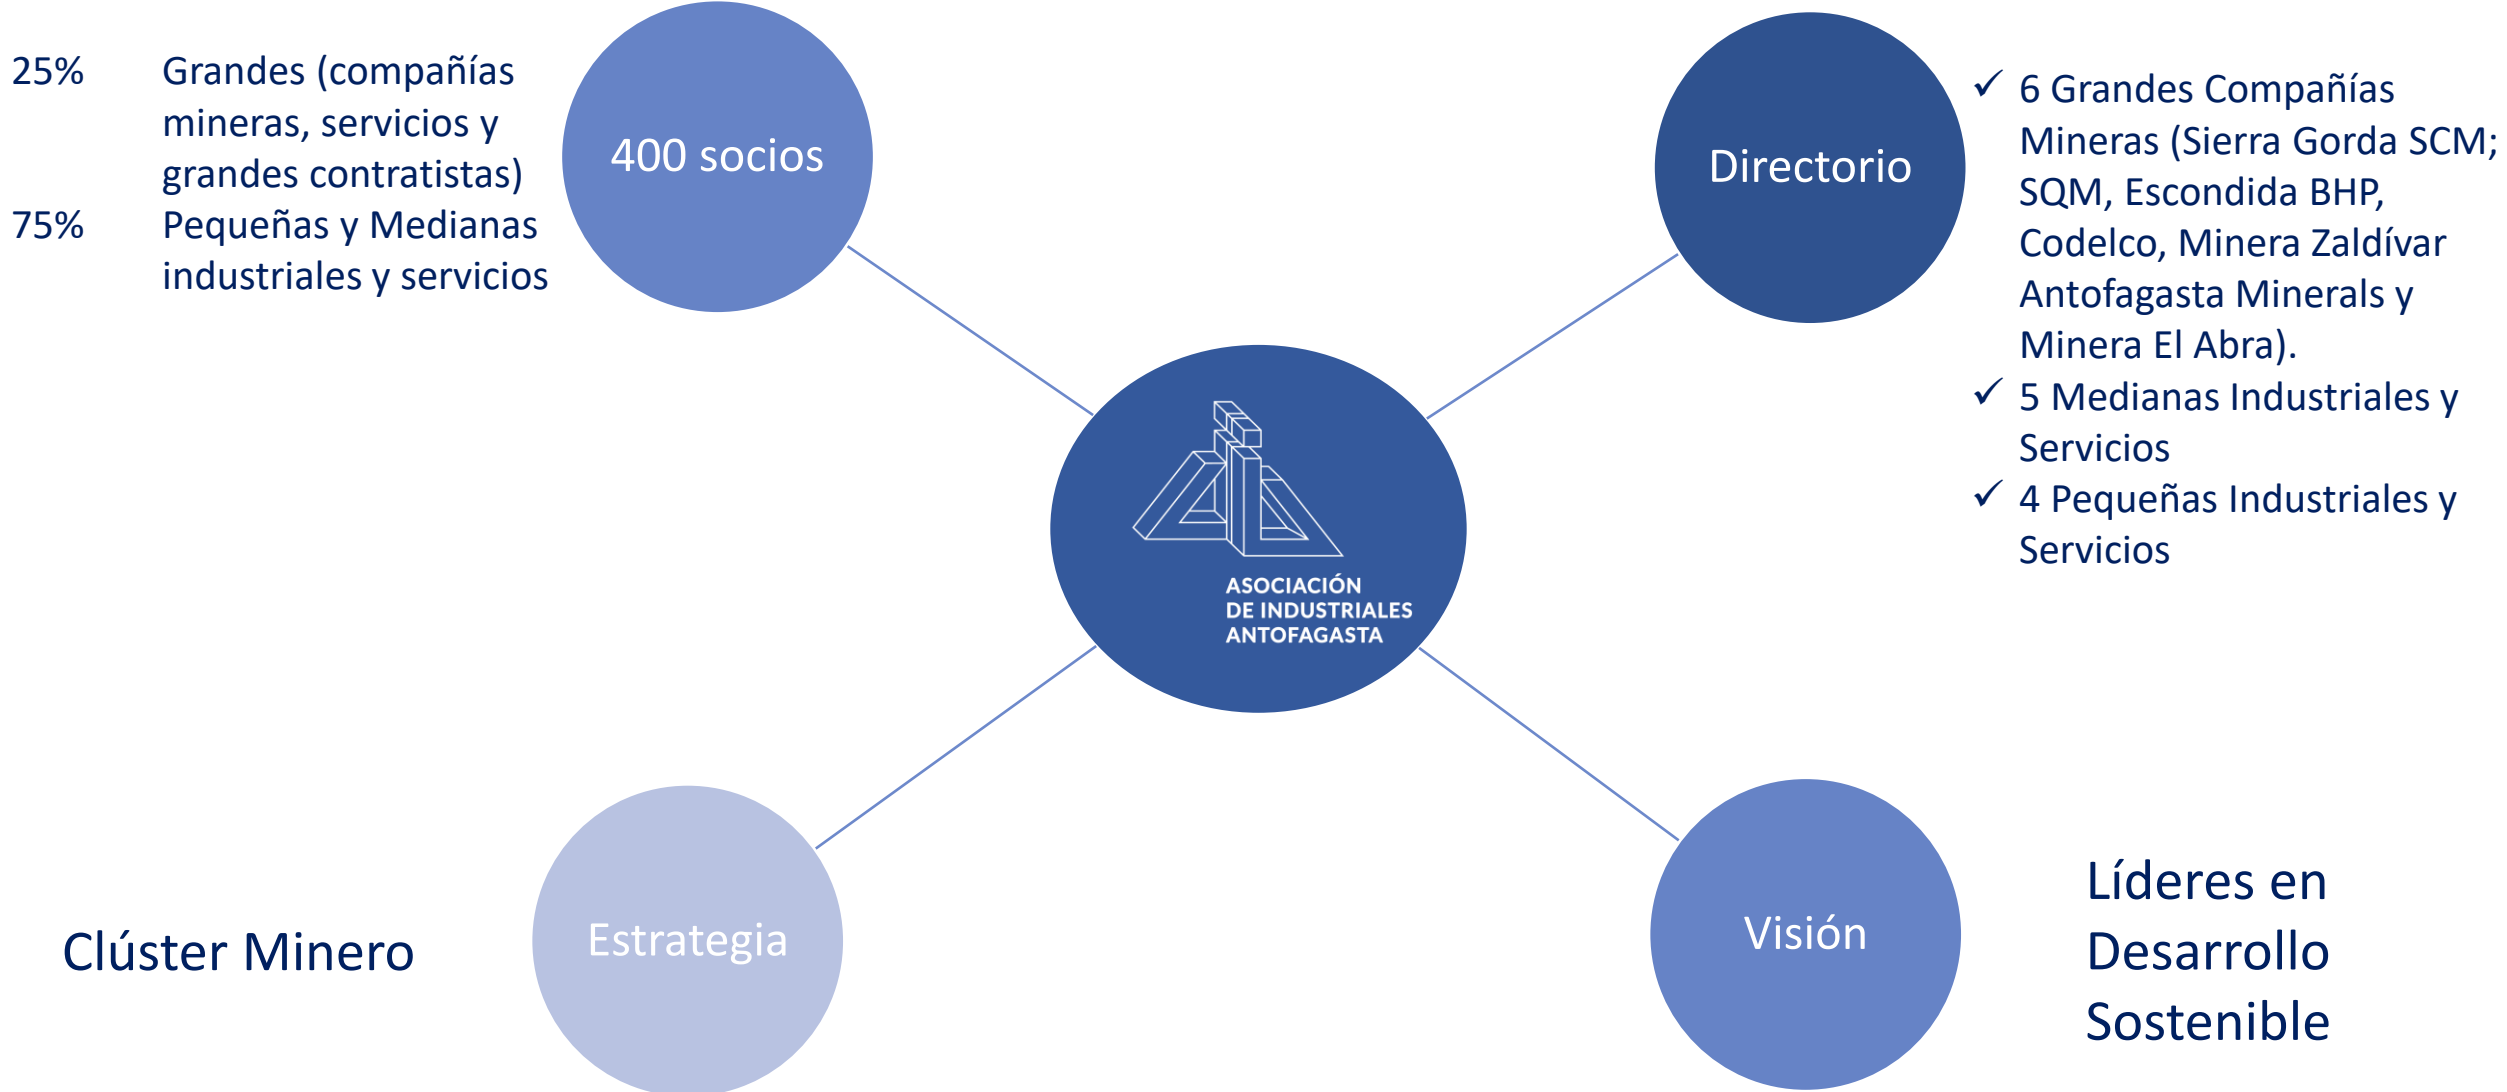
25% Grandes (compañías mineras, servicios y grandes contratistas)
75% Pequeñas y Medianas industriales y servicios

400 socios

Directorio

✓ 6 Grandes Compañías Mineras (Sierra Gorda SCM; SQM, Escondida BHP, Codelco, Minera Zaldívar Antofagasta Minerals y Minera El Abra).
✓ 5 Medianas Industriales y Servicios
✓ 4 Pequeñas Industriales y Servicios

ASOCIACIÓN DE INDUSTRIALES ANTOFAGASTA

Clúster Minero

Estrategia

Visión

Líderes en Desarrollo Sostenible